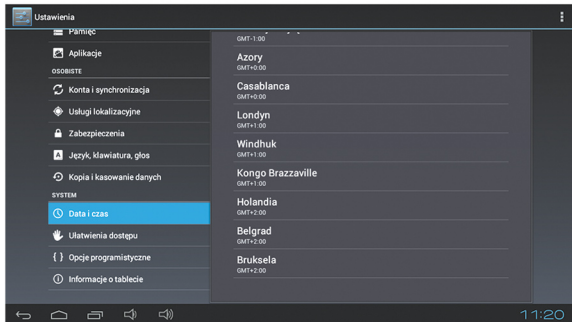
Ustawienia

Pamięć
Aplikacje
OSOBISTE
Konta i synchronizacja
Usługi lokalizacyjne
Zabezpieczenia
Język, klawiatura, głos
Kopia i kasowanie danych
SYSTEM
Data i czas
Ułatwienia dostępu
Opcje programistyczne
Informacje o tablecie

GMT-1:00
Azory
GMT+0:00
Casablanca
GMT+0:00
Londyn
GMT+1:00
Windhuk
GMT+1:00
Kongo Brazzaville
GMT+1:00
Holandia
GMT+2:00
Belgrad
GMT+2:00
Bruksela
GMT+2:00

11:20